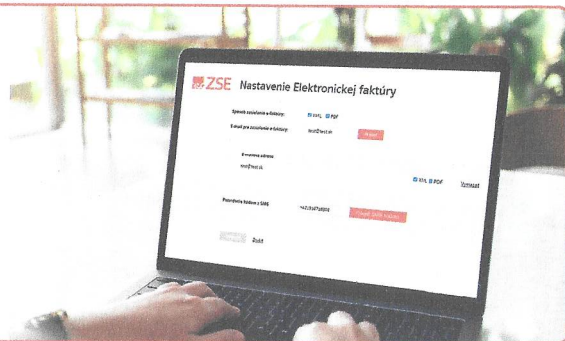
ZSE Nastavenie Elektronickej faktúry

Spôsob zasielania e-faktúry: XML PDF

E-mail pre zasielanie e-faktúry: test@test.sk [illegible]

E-mailová adresa

test@test.sk

XML PDF Vymazať

Potvrdenie kódom z SMS +421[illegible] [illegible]

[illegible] Zrušiť